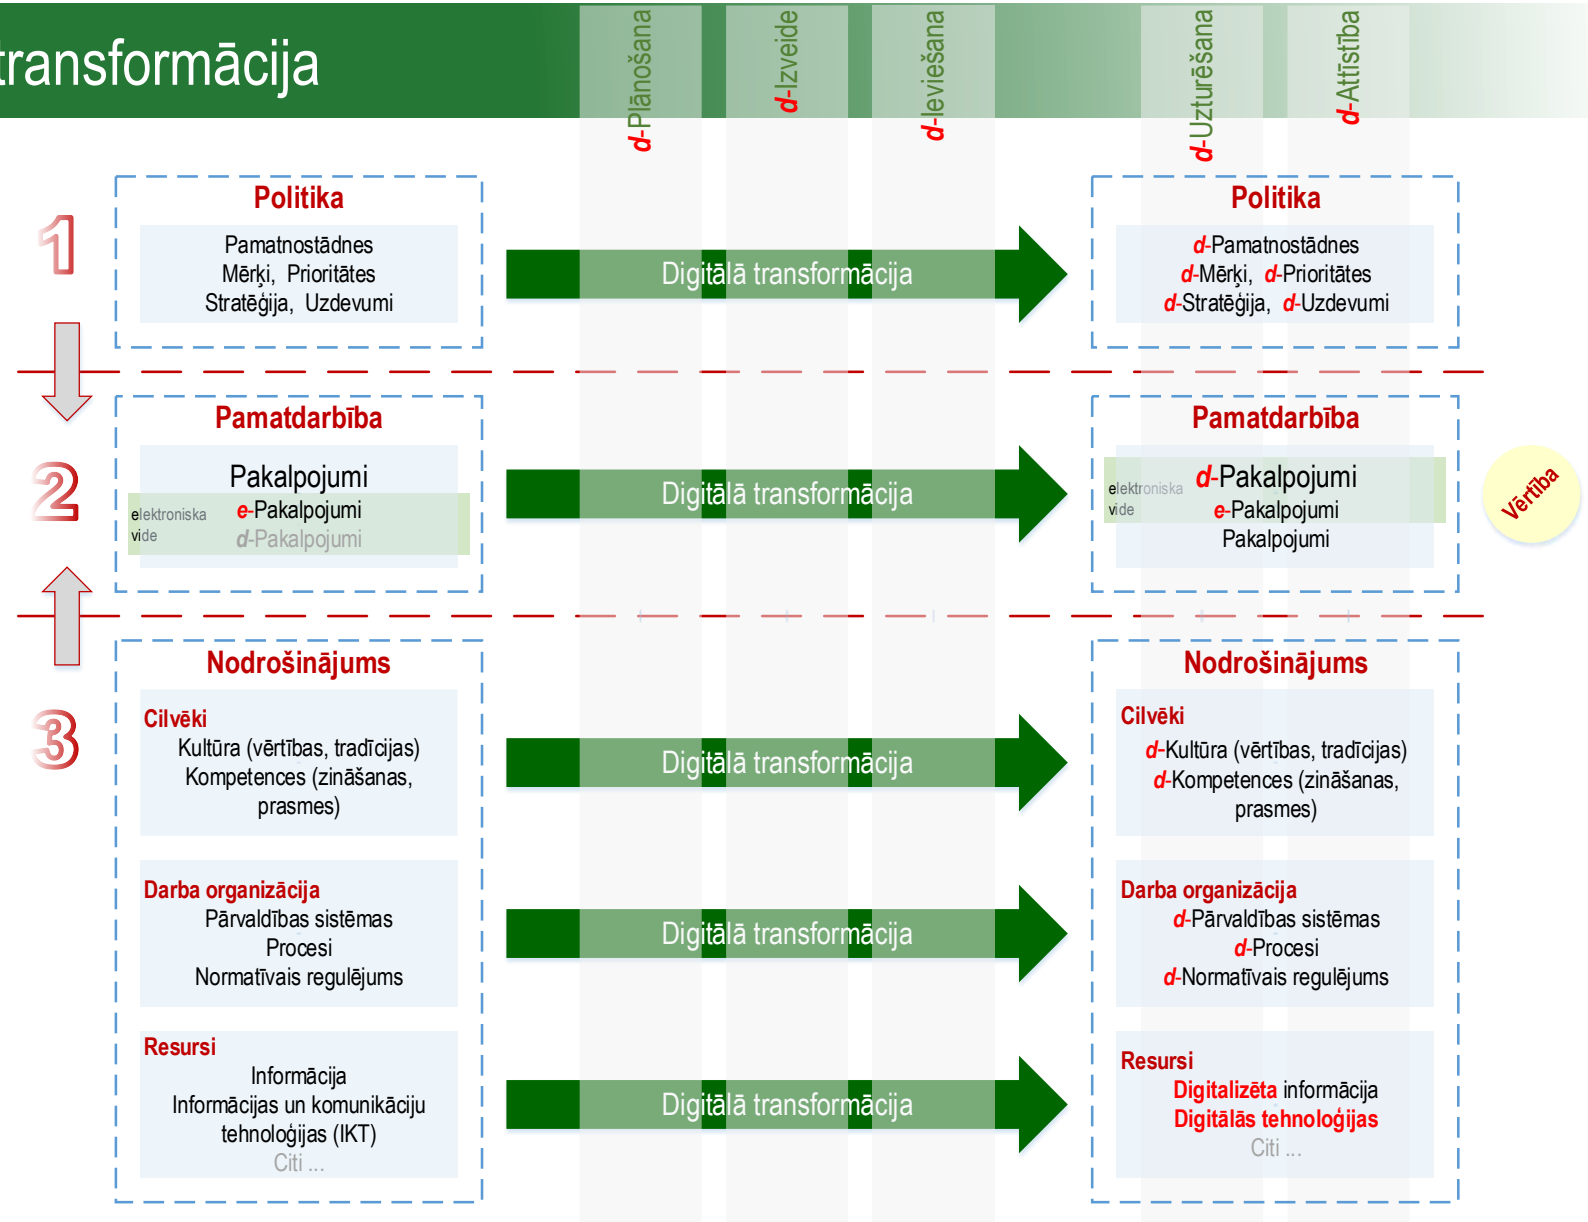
transformācija

d-Plānošana
d-Izveide
d-Ieviešana
d-Uzturēšana
d-Attīstība

1

Politika
Pamatnostādnes
Mērķi, Prioritātes
Stratēģija, Uzdevumi

Digitālā transformācija

Politika
d-Pamatnostādnes
d-Mērķi, d-Prioritātes
d-Stratēģija, d-Uzdevumi

2

Pamatdarbība
Pakalpojumi
elektroniska vide
e-Pakalpojumi
d-Pakalpojumi

Digitālā transformācija

Pamatdarbība
elektroniska vide
d-Pakalpojumi
e-Pakalpojumi
Pakalpojumi

Vērtība

3

Nodrošinājums
Cilvēki
Kultūra (vērtības, tradīcijas)
Kompetences (zināšanas, prasmes)

Digitālā transformācija

Nodrošinājums
Cilvēki
d-Kultūra (vērtības, tradīcijas)
d-Kompetences (zināšanas, prasmes)

Darba organizācija
Pārvaldības sistēmas
Procesi
Normatīvais regulējums

Digitālā transformācija

Darba organizācija
d-Pārvaldības sistēmas
d-Procesi
d-Normatīvais regulējums

Resursi
Informācija
Informācijas un komunikāciju tehnoloģijas (IKT)
Citi ...

Digitālā transformācija

Resursi
Digitalizēta informācija
Digitālās tehnoloģijas
Citi ...